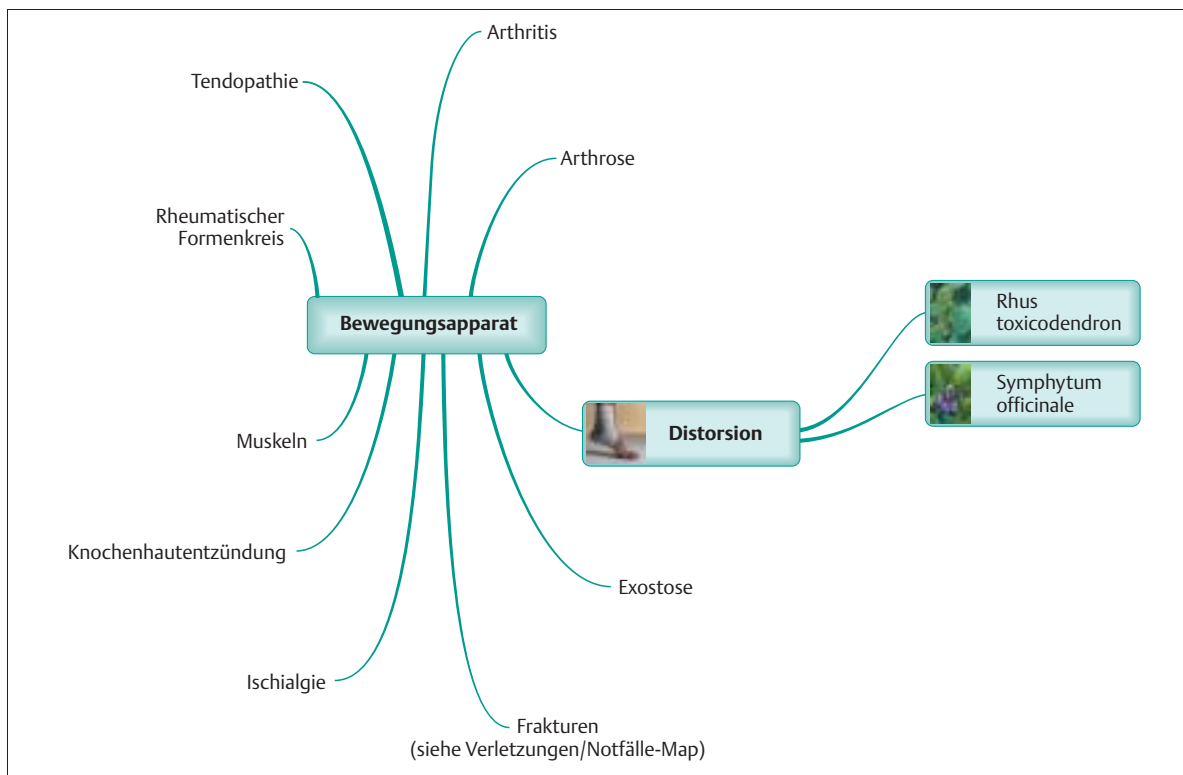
Arthritis

Tendopathie

Arthrose

Rheumatischer Formenkreis

Bewegungsapparat

Rhus toxicodendron

Symphytum officinale

Distorsion

Muskeln

Knochenhautentzündung

Exostose

Ischialgie

Frakturen
(siehe Verletzungen/Notfälle-Map)